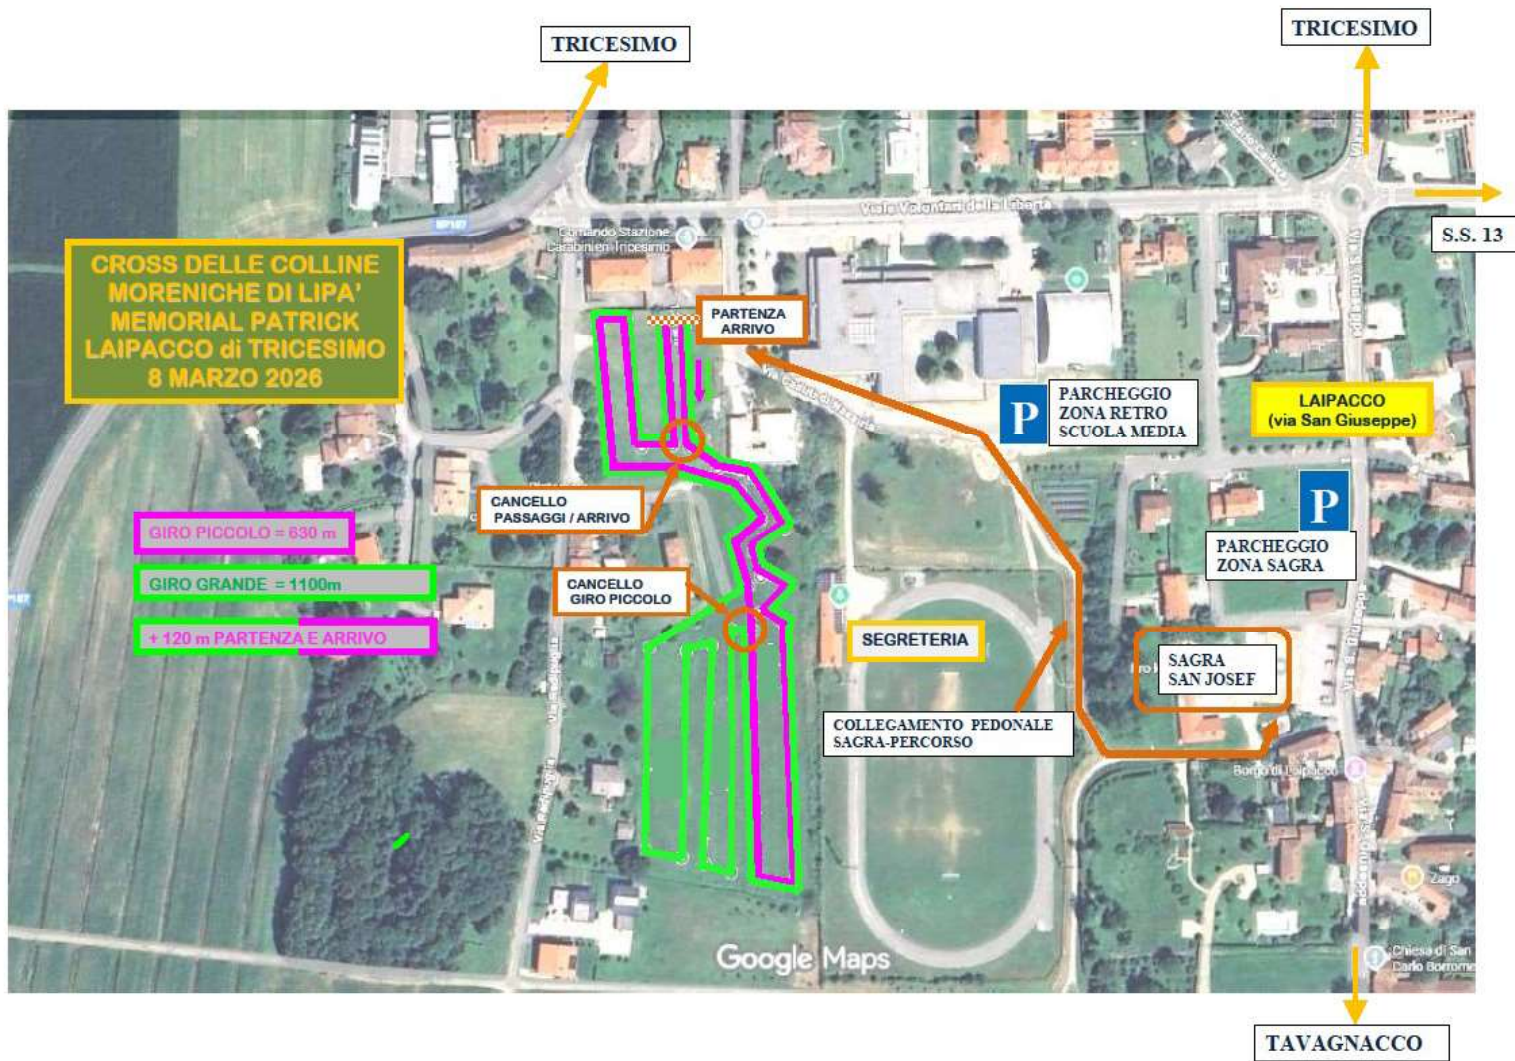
TRICESIMO

TRICESIMO

S.S. 13

CROSS DELLE COLLINE MORENICHE DI LIPA' MEMORIAL PATRICK LAIPACCO di TRICESIMO 8 MARZO 2026

Viale Volontari della Libertà

Comando Stazione Carabinieri Tricesimo

PARTENZA ARRIVO

P

PARCHEGGIO ZONA RETRO SCUOLA MEDIA

LAIPACCO (via San Giuseppe)

CANCELLO PASSAGGI / ARRIVO

P

PARCHEGGIO ZONA SAGRA

GIRO PICCOLO = 630 m

GIRO GRANDE = 1100m

+ 120 m PARTENZA E ARRIVO

CANCELLO GIRO PICCOLO

SEGRETERIA

SAGRA SAN JOSEF

COLLEGAMENTO PEDONALE SAGRA-PERCORSO

Borgo di Laipacco

Zago

Chiesa di San Carlo Borromeo

Google Maps

TAVAGNACCO